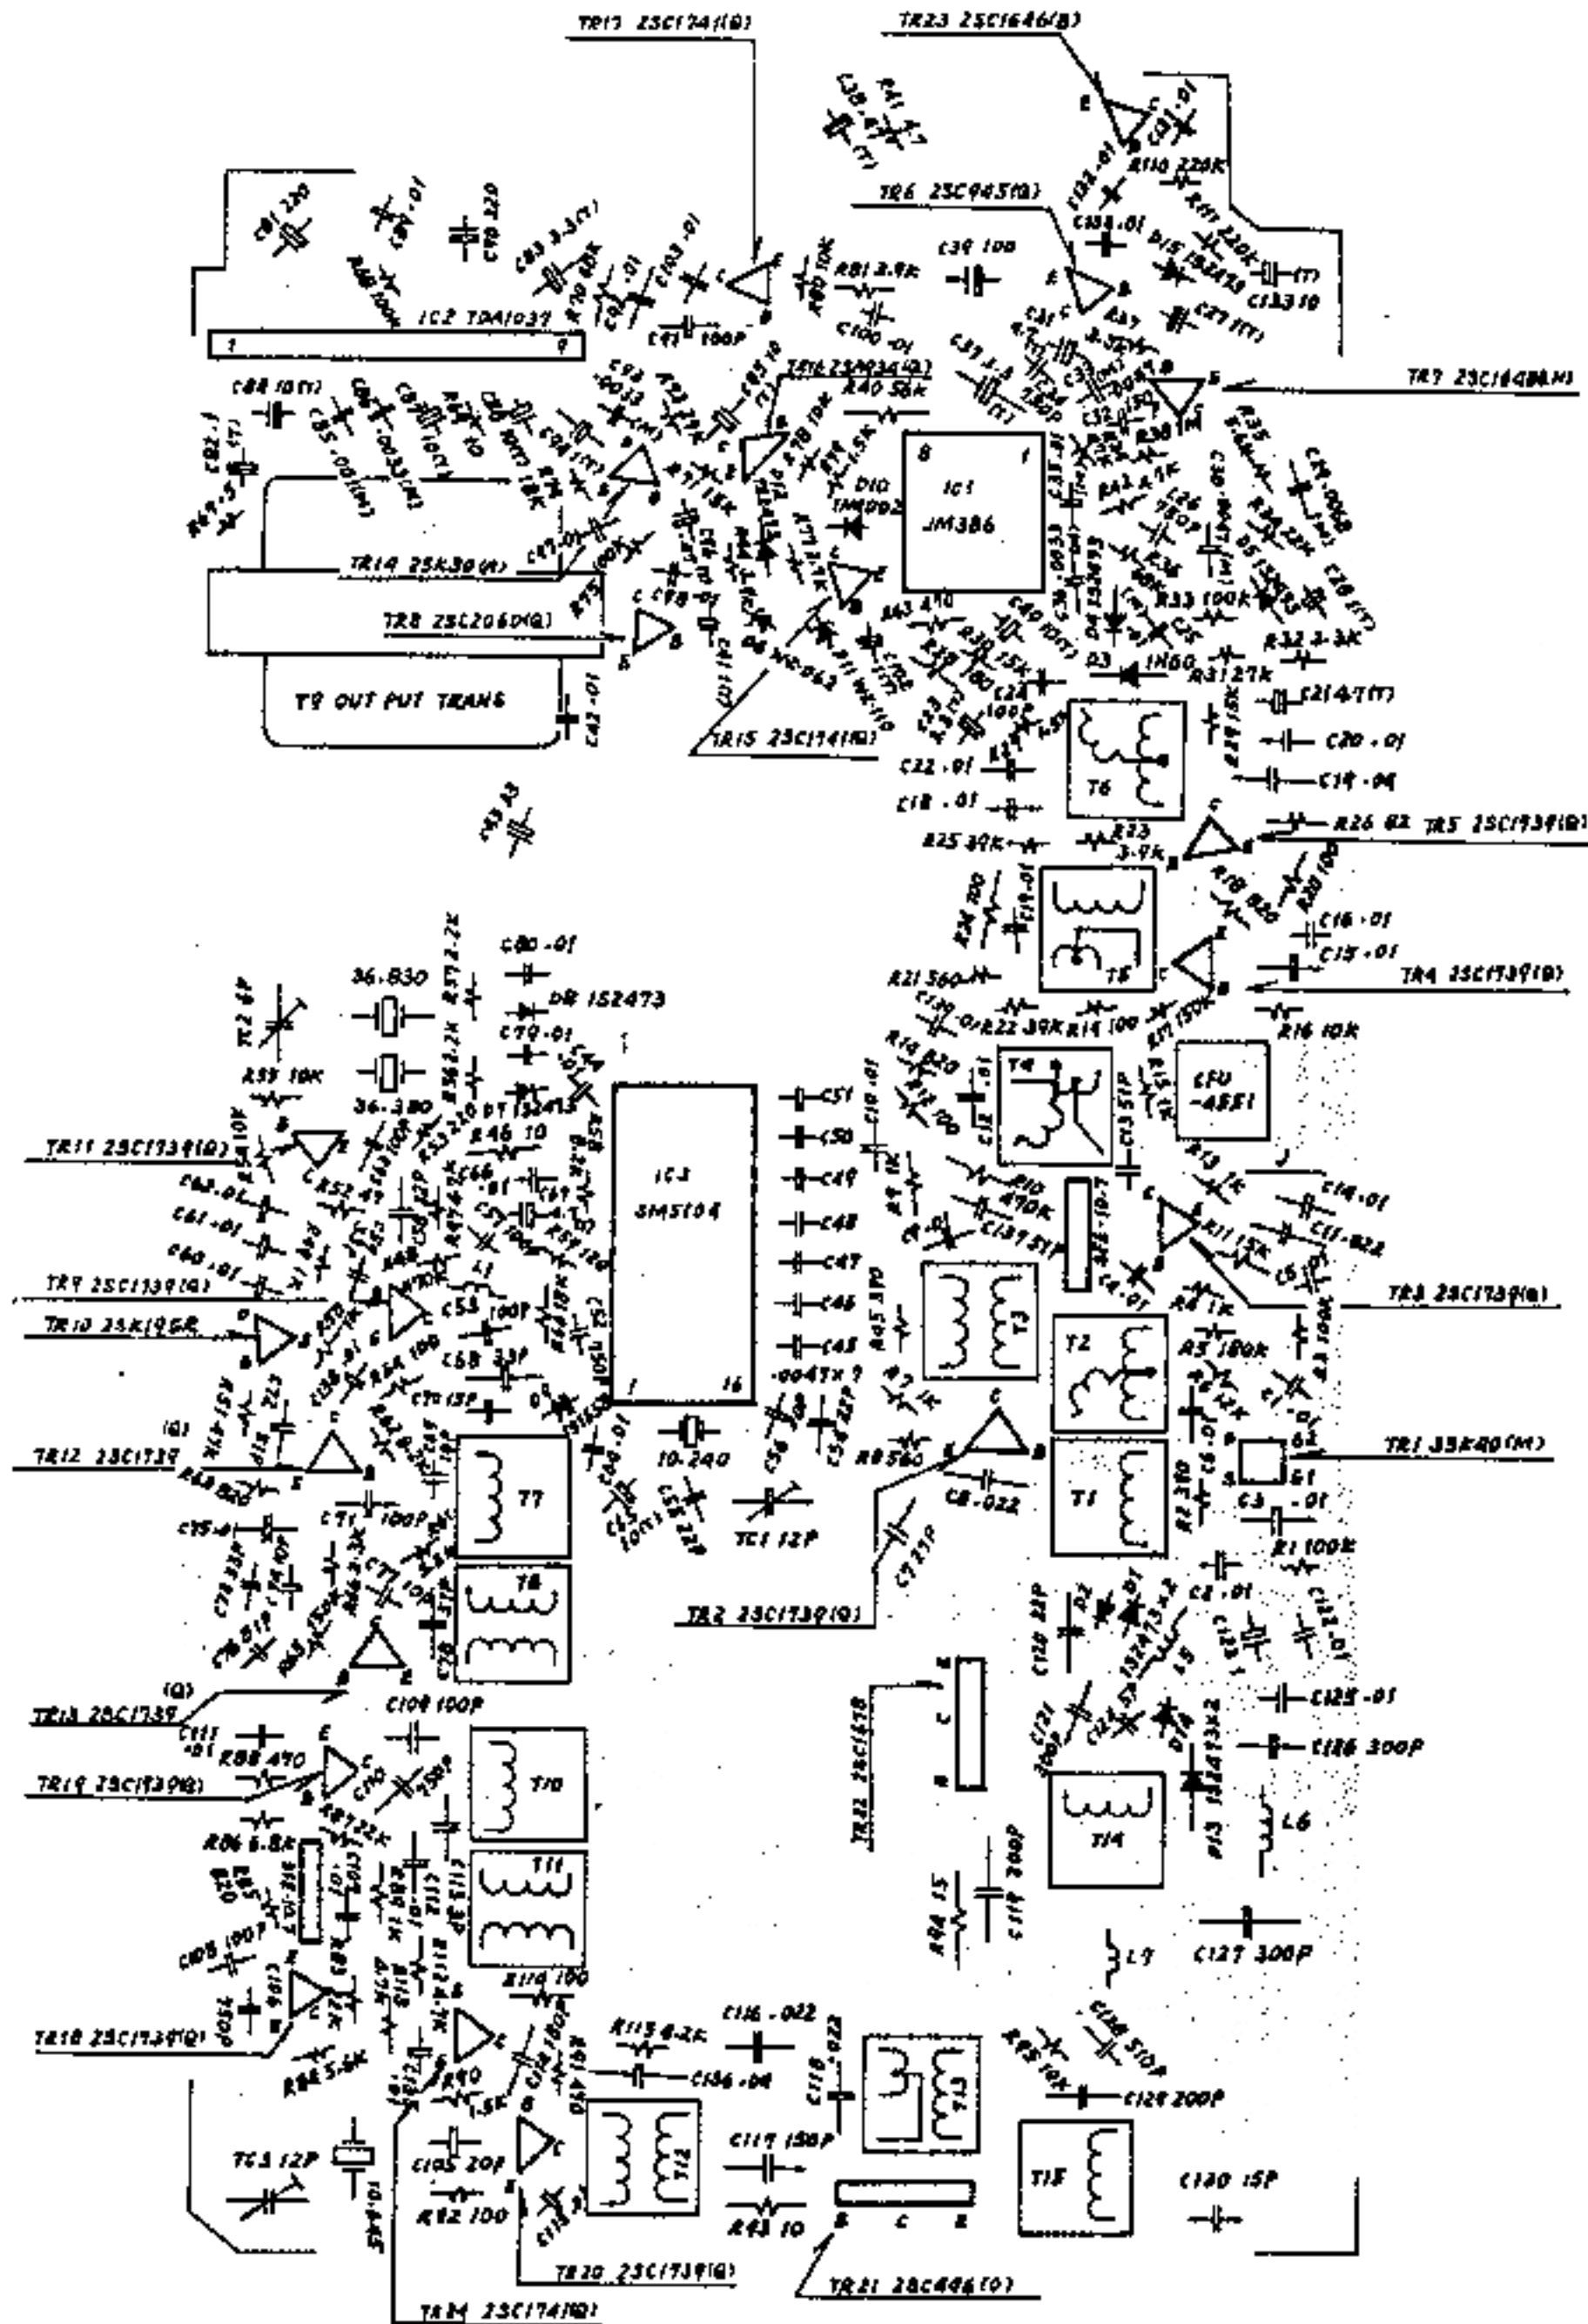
TR17 2SC1741(Q)
TR23 2SC1646(B)
TR6 2SC945(Q)
TR7 2SC1648(M)
IC2 TDA1037
1
9
TR16 2SA934(Q)
R40 56K
C39 100
R81 3.9K
C100 .01
C77 100P
IC1
JM386
D10
1N4002
TR14 2SK30(R)
TR8 2SC2060(Q)
T9 OUT PUT TRANS
TR15 2SC1741(Q)
C20 .01
C19 .01
C18 .01
C22 .01
T6
R26 82
TR5 2SC1739(Q)
R25 39K
R23
3.9K
T5
C16 .01
C15 .01
TR4 2SC1739(Q)
R21 560
R22 39K
R14 100
R17 150K
R16 10K
T4
CFU
-455I
C80 .01
D8 1S2473
C79 .01
36.830
36.380
R55 10K
TC2 6P
R46 10
IC3
SM5104
C51
C50
C49
C48
C47
C46
C45
TR11 2SC1739(Q)
TR9 2SC1739(Q)
TR10 2SK19GR
L1
C53
C58 33P
.0047X7
TR12 2SC1739
(Q)
T7
T8
C71 100P
10.240
TC1 12P
R8 560
C8 .022
C7 27P
TR2 2SC1739(Q)
T3
T2
T1
R3 180K
R11 15K
C11 .022
TR3 2SC1739(Q)
C14 .01
TR1 3SK40(M)
C3 .01
R1 100K
C2 .01
G2
G1
TR13 2SC1739
(Q)
C108 100P
TR19 2SC1739(Q)
R88 470
T10
T11
R86 6.8K
TR18 2SC1739(Q)
R85 5.6K
TR22 2SC1678
C125 .01
C126 300P
T14
L6
C119 200P
R84 15
C127 300P
L7
R113 8.2K
C116 .022
C106 .04
C118 .022
T13
C129 200P
C117 150P
TC3 12P
C105 20P
T12
R12 100
R43 10
T15
C130 15P
TR20 2SC1739(Q)
TR21 2SC496(O)
TR24 2SC1741(Q)